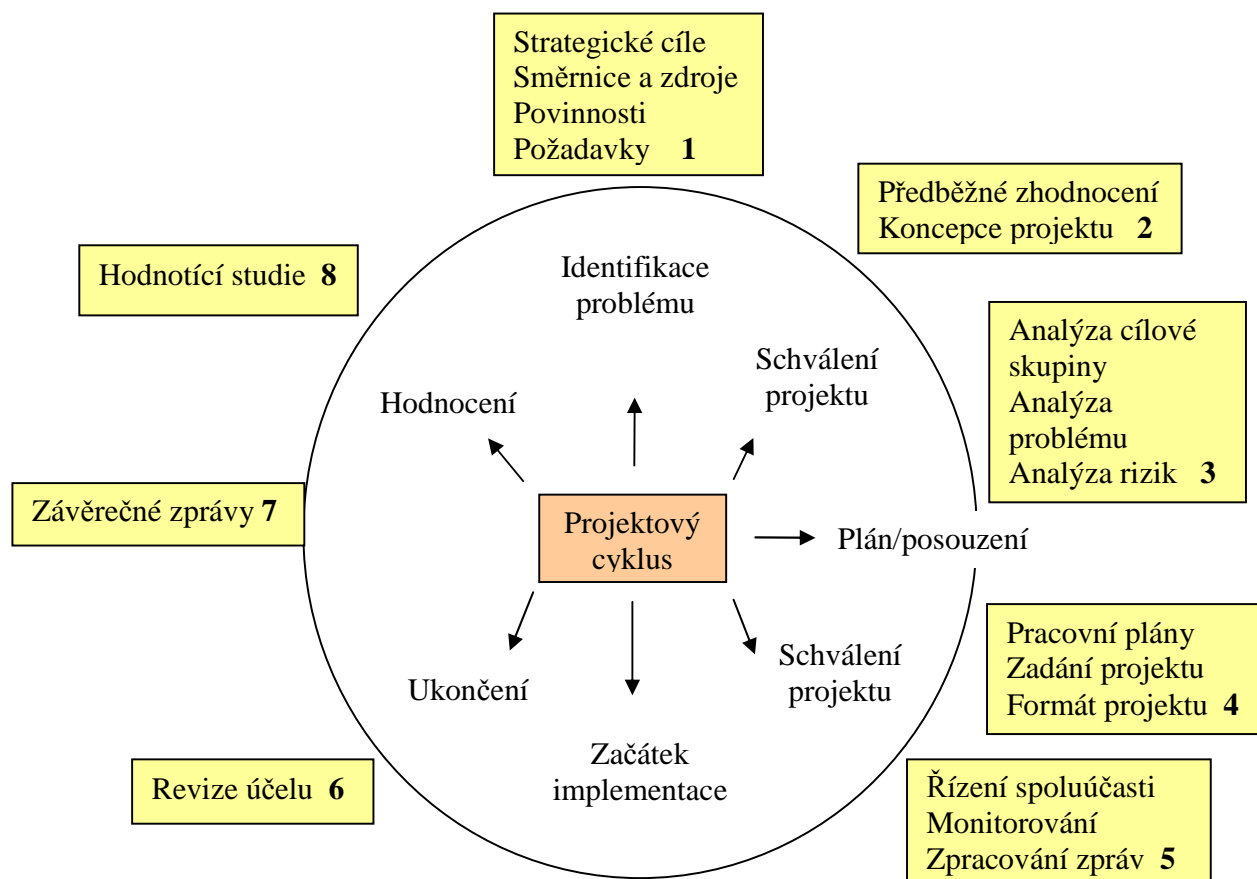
Strategické cíle
Směrnice a zdroje
Povinnosti
Požadavky **1**

Předběžné zhodnocení
Koncepce projektu **2**

Hodnotící studie **8**

Identifikace problému

Schválení projektu

Hodnocení

Analýza cílové skupiny
Analýza problému
Analýza rizik **3**

Závěrečné zprávy **7**

Projektový cyklus

Plán/posouzení

Pracovní plány
Zadání projektu
Formát projektu **4**

Schválení projektu

Ukončení

Začátek implementace

Revize účelu **6**

Řízení spoluúčasti
Monitorování
Zpracování zpráv **5**